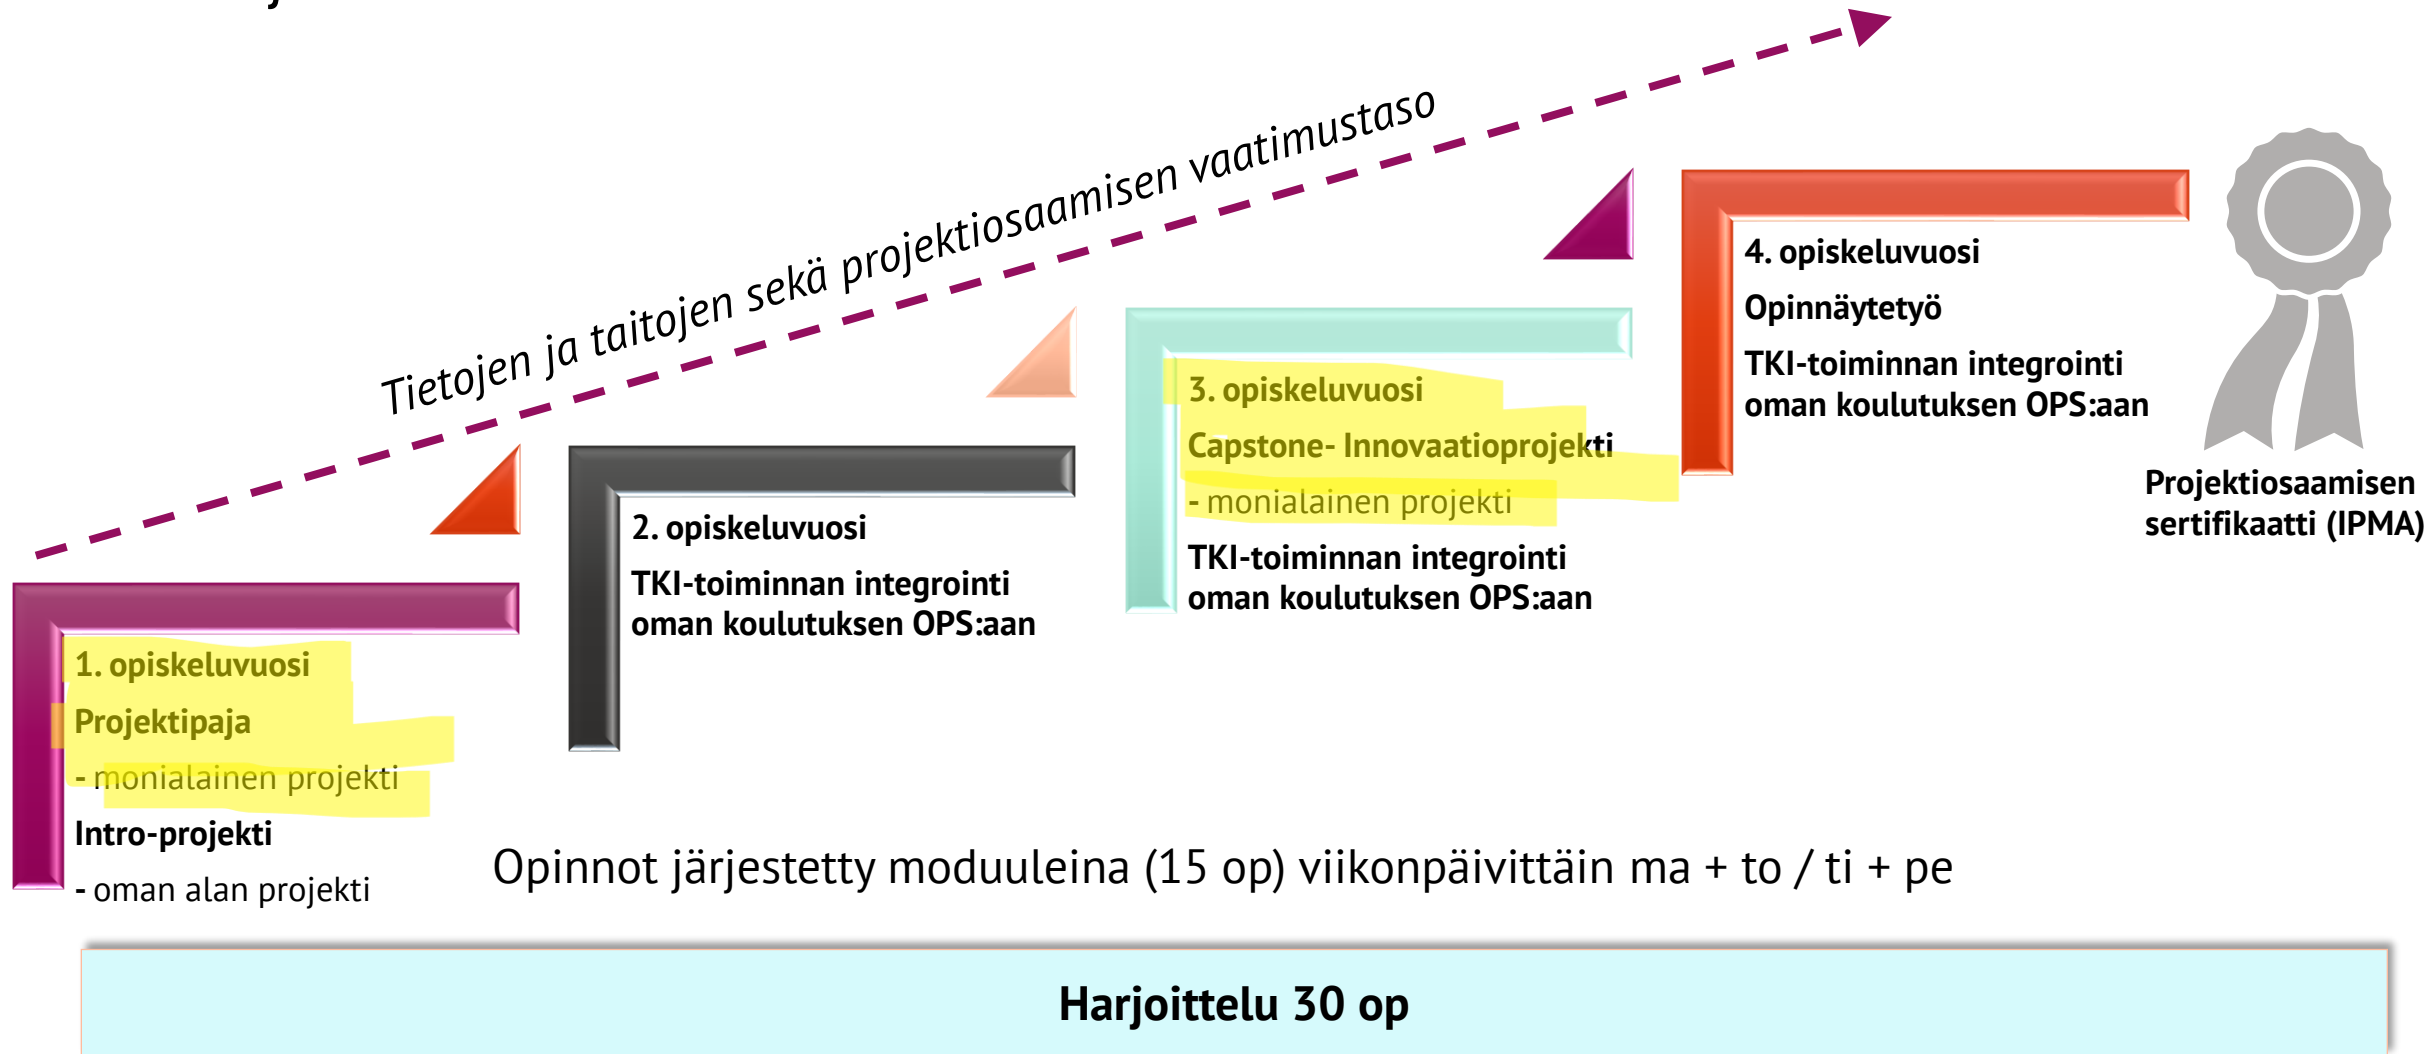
Tietojen ja taitojen sekä projektiosaamisen vaatimustaso

1. opiskeluvuosi
Projektipaja
- monialainen projekti
Intro-projekti
- oman alan projekti

2. opiskeluvuosi
TKI-toiminnan integrointi oman koulutuksen OPS:aan

3. opiskeluvuosi
Capstone- Innovaatioprojekti
- monialainen projekti
TKI-toiminnan integrointi oman koulutuksen OPS:aan

4. opiskeluvuosi
Opinnäytetyö
TKI-toiminnan integrointi oman koulutuksen OPS:aan

Projektiosaamisen sertifikaatti (IPMA)

Opinnot järjestetty moduuleina (15 op) viikonpäivittäin ma + to / ti + pe

Harjoittelu 30 op